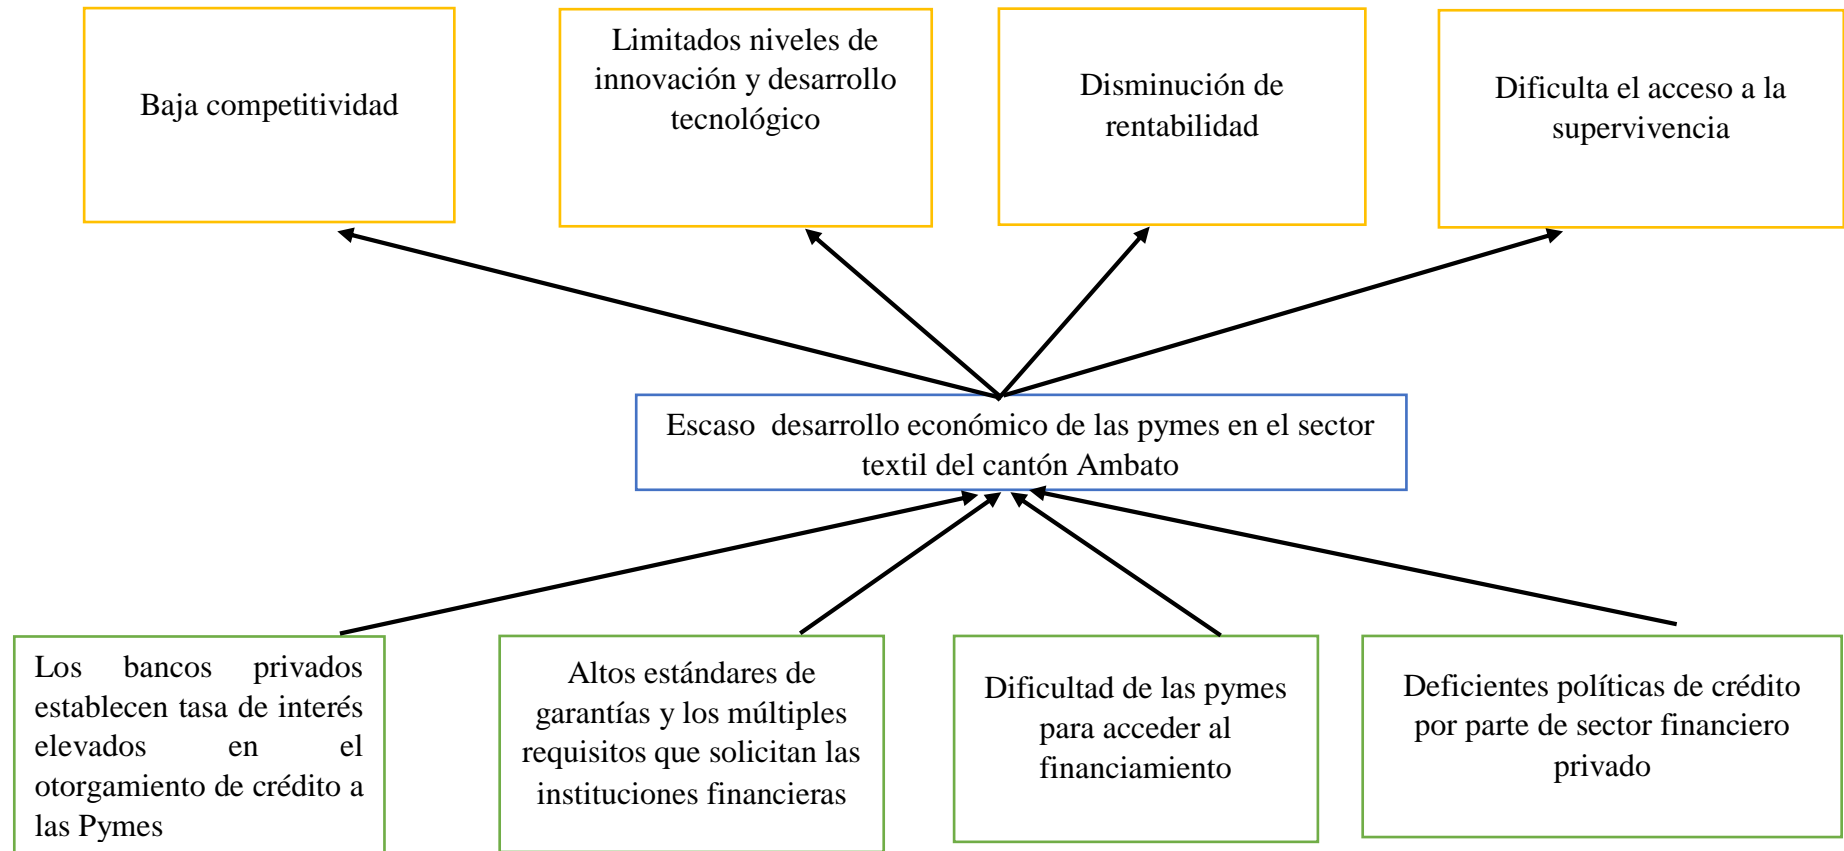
Baja competitividad

Limitados niveles de innovación y desarrollo tecnológico

Disminución de rentabilidad

Dificulta el acceso a la supervivencia

Escaso desarrollo económico de las pymes en el sector textil del cantón Ambato

Los bancos privados establecen tasa de interés elevados en el otorgamiento de crédito a las Pymes

Altos estándares de garantías y los múltiples requisitos que solicitan las instituciones financieras

Dificultad de las pymes para acceder al financiamiento

Deficientes políticas de crédito por parte de sector financiero privado